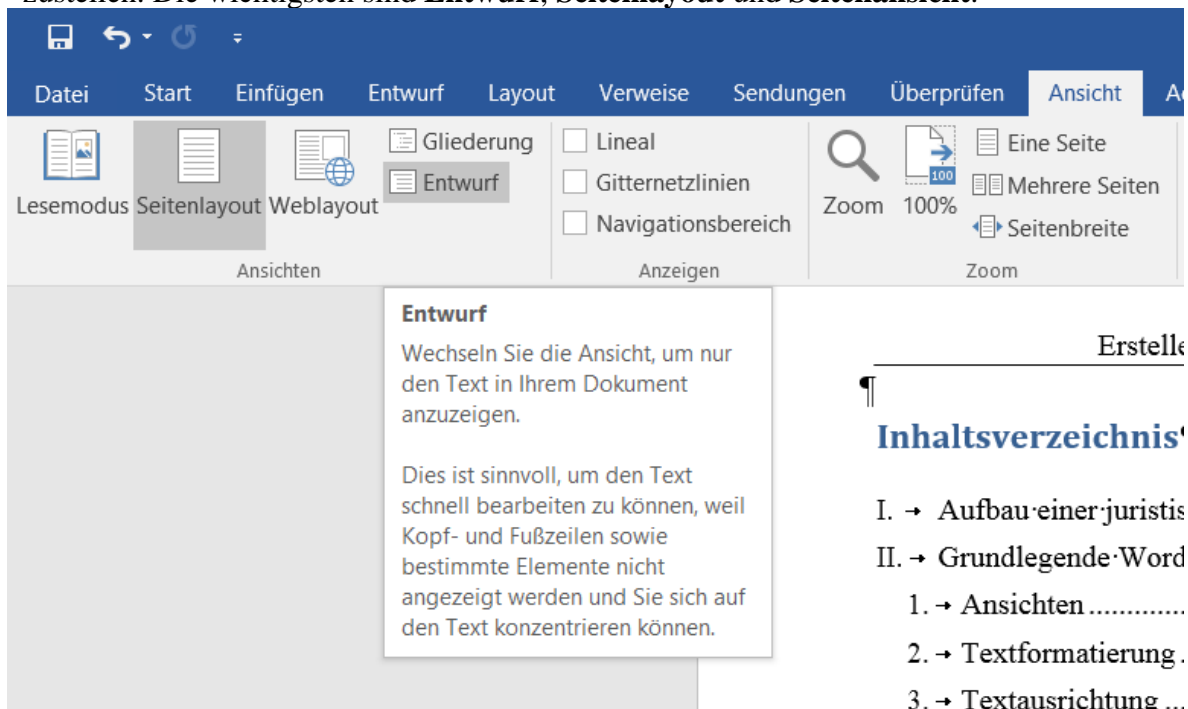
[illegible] Die wichtigsten sind Entwurf, Seitenlayout und Seitenansicht.

Datei Start Einfügen Entwurf Layout Verweise Sendungen Überprüfen Ansicht A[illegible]

Lesemodus Seitenlayout Weblayout Gliederung Entwurf
Ansichten

Lineal
Gitternetzlinien
Navigationsbereich
Anzeigen

Zoom 100% Eine Seite Mehrere Seiten Seitenbreite
Zoom

Entwurf

Wechseln Sie die Ansicht, um nur den Text in Ihrem Dokument anzuzeigen.

Dies ist sinnvoll, um den Text schnell bearbeiten zu können, weil Kopf- und Fußzeilen sowie bestimmte Elemente nicht angezeigt werden und Sie sich auf den Text konzentrieren können.

Erstelle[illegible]

¶

Inhaltsverzeichnis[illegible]

I. → Aufbau·einer·juristis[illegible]

II. → Grundlegende·Word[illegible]

1. → Ansichten .............

2. → Textformatierung .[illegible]

3. → Textausrichtung ...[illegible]